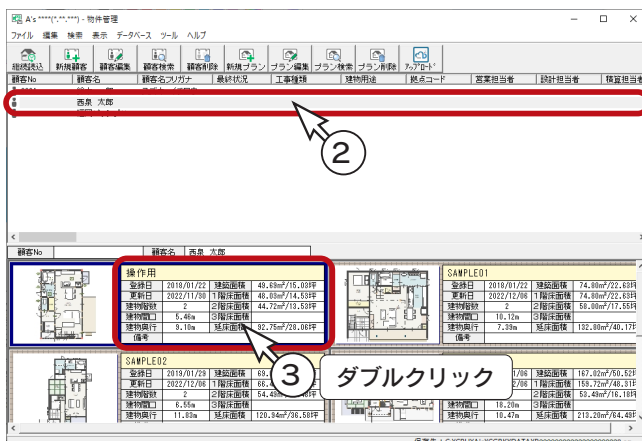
A's ****(*.**.***) - 物件管理

ファイル 編集 検索 表示 データベース ツール ヘルプ

継続読込 新規顧客 顧客編集 顧客検索 顧客削除 新規プラン プラン編集 プラン検索 プラン削除 アップロード

| 顧客No | 顧客名 | 顧客名フリガナ | 最終状況 | 工事種類 | 建物用途 | 拠点コード | 営業担当者 | 設計担当者 | 積算担当者 |
|---|---|---|---|---|---|---|---|---|---|
| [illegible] | 西昆 太郎 | | | | | | | | |

②

顧客No 顧客名 西昆 太郎

操作用

| 登録日 | 2019/01/22 | 建築面積 | 49.69m²/15.03坪 |
|---|---|---|---|
| 更新日 | 2022/11/30 | 1階床面積 | 48.03m²/14.53坪 |
| 建物階数 | 2 | 2階床面積 | 44.72m²/13.53坪 |
| 建物間口 | 5.46m | 3階床面積 | |
| 建物奥行 | 9.10m | 延床面積 | 92.75m²/28.06坪 |
| 備考 | | | |

SAMPLE01

| 登録日 | 2019/01/22 | 建築面積 | 74.80m²/22.63坪 |
|---|---|---|---|
| 更新日 | 2022/12/06 | 1階床面積 | 74.80m²/22.63坪 |
| 建物階数 | 2 | 2階床面積 | 58.00m²/17.55坪 |
| 建物間口 | 10.12m | 3階床面積 | |
| 建物奥行 | 7.39m | 延床面積 | 132.80m²/40.17坪 |
| 備考 | | | |

SAMPLE02

| 登録日 | 2019/01/29 | 建築面積 | 69.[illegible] |
|---|---|---|---|
| 更新日 | 2019/12/06 | 1階床面積 | 66.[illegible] |
| 建物階数 | 2 | 2階床面積 | 54.49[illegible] |
| 建物間口 | 6.55m | 3階床面積 | |
| 建物奥行 | 11.83m | 延床面積 | 120.94m²/36.58坪 |

| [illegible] | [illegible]/06 | 1階床面積 | 167.02m²/50.52坪 |
|---|---|---|---|
| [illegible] | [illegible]/06 | 1階床面積 | 159.72m²/48.31坪 |
| 建物階数 | 2 | 2階床面積 | 53.48m²/16.18坪 |
| 建物間口 | 18.20m | 3階床面積 | |
| 建物奥行 | 10.47m | 延床面積 | 213.20m²/64.49坪 |

③ ダブルクリック